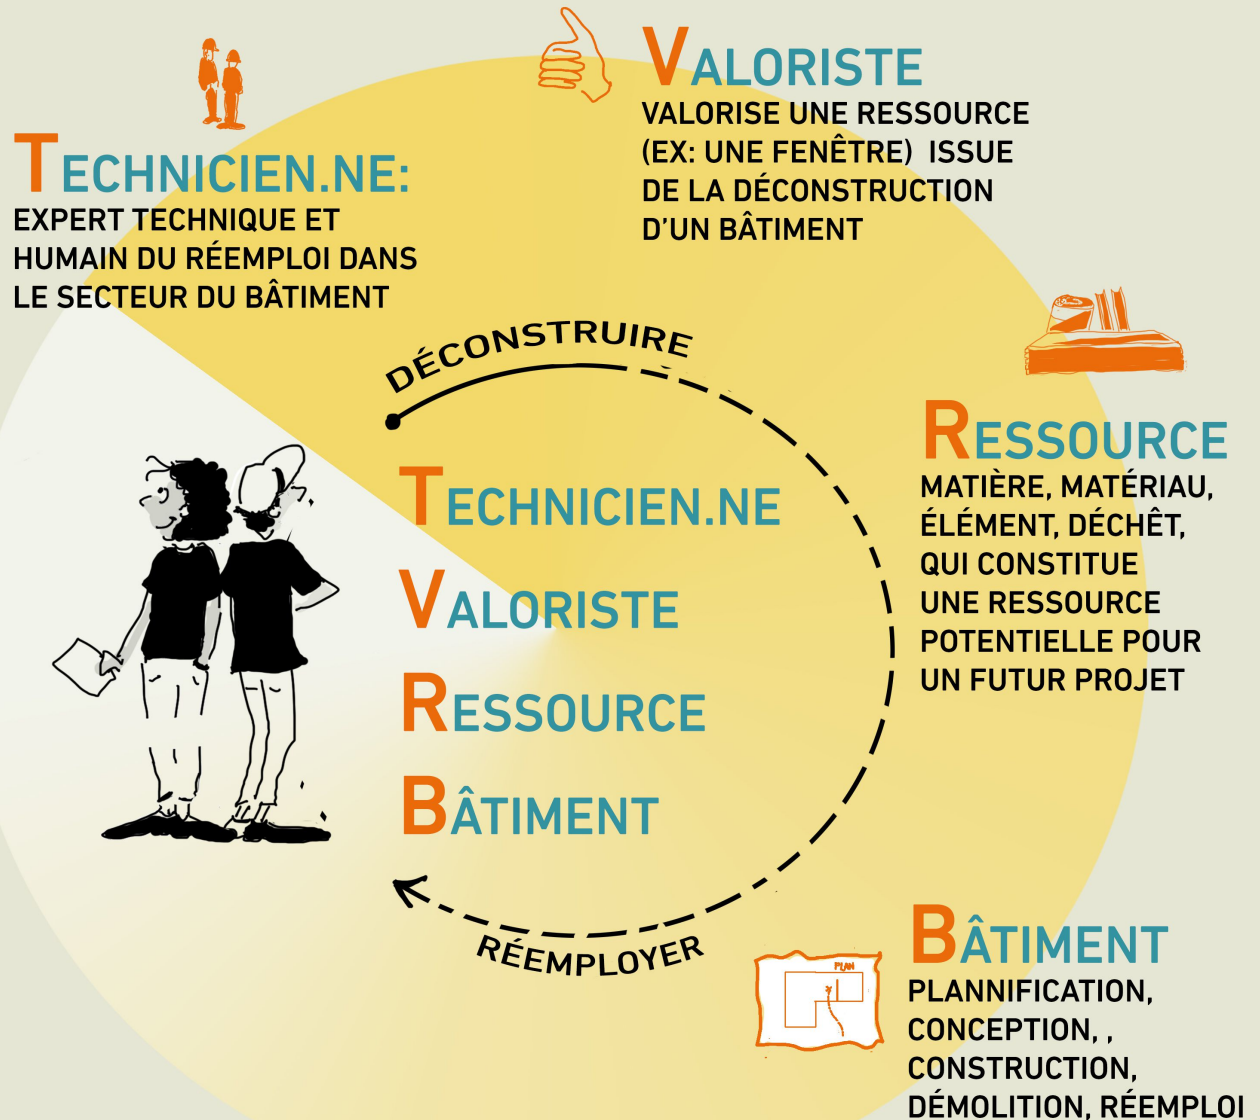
TECHNICIEN.NE:
EXPERT TECHNIQUE ET HUMAIN DU RÉEMPLOI DANS LE SECTEUR DU BÂTIMENT

VALORISTE
VALORISE UNE RESSOURCE (EX: UNE FENÊTRE) ISSUE DE LA DÉCONSTRUCTION D'UN BÂTIMENT

DÉCONSTRUIRE

TECHNICIEN.NE
VALORISTE
RESSOURCE
BÂTIMENT

RESSOURCE
MATIÈRE, MATÉRIAU, ÉLÉMENT, DÉCHÊT, QUI CONSTITUE UNE RESSOURCE POTENTIELLE POUR UN FUTUR PROJET

RÉEMPLOYER

PLAN

BÂTIMENT
PLANNIFICATION, CONCEPTION, , CONSTRUCTION, DÉMOLITION, RÉEMPLOI